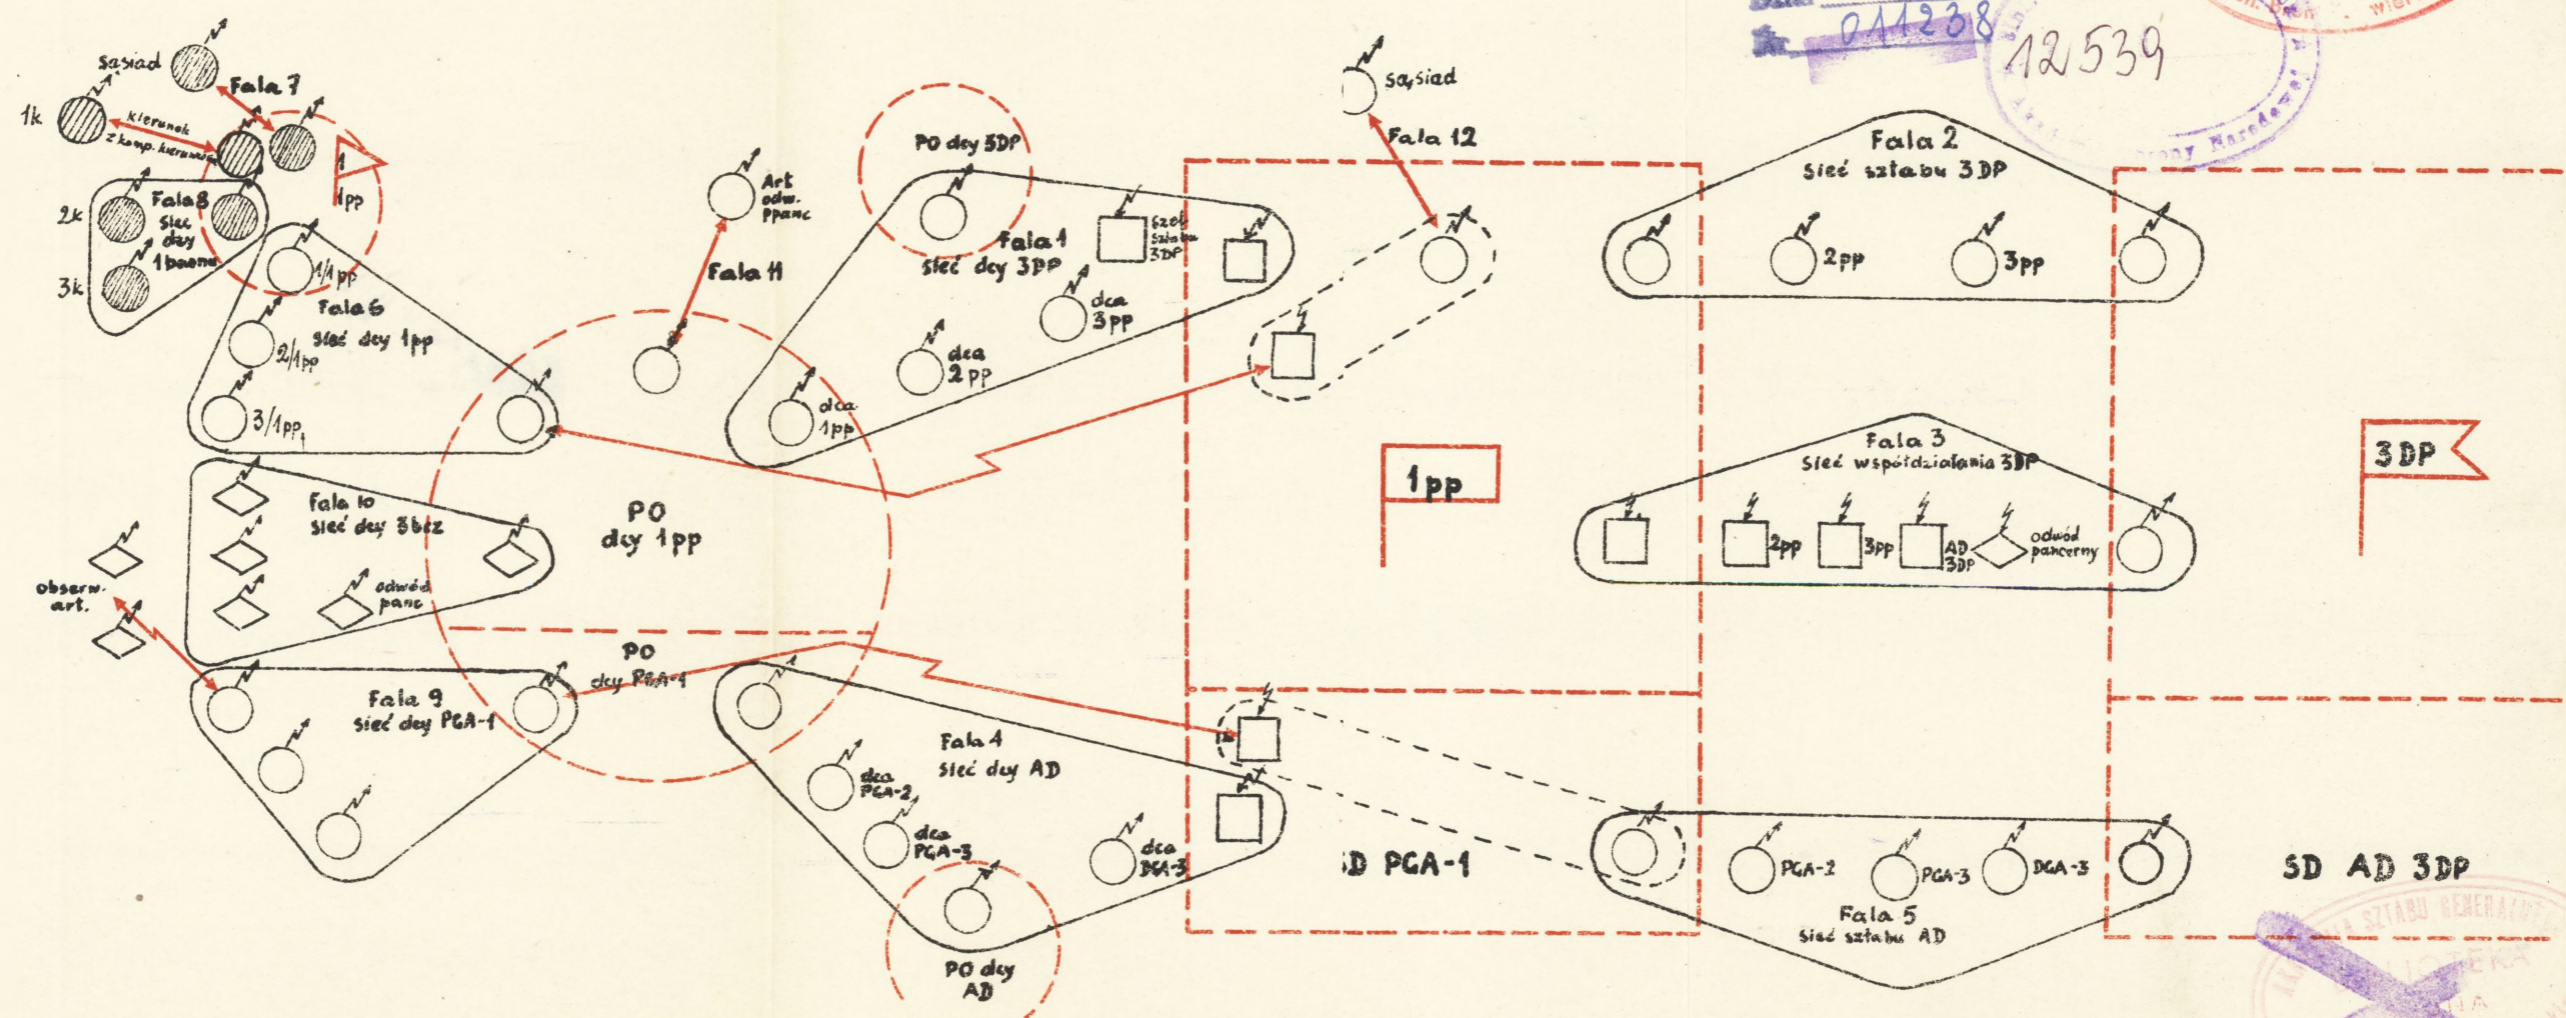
011238
12539
Obrony Narodowej
sztabu generalnego

Sąsiad
Fala 7
1k
kierunek
z komp. kierunkow
2k
Fala 8
Sieć dcy 1 baonu
3k
1pp
Fala 6
Sieć dcy 1pp
1/1pp
2/1pp
3/1pp
Art odw. ppanc
Fala 11
PO dcy 3DP
Fala 1
Sieć dcy 3PP
Szef Sztabu 3DP
dca 3pp
dca 2pp
dca 1pp
Sąsiad
Fala 12
Fala 2
Sieć sztabu 3DP
2pp
3pp
Fala 10
Sieć dcy 3bez
odwód panc
obserw. art.
PO dcy 1pp
1pp
Fala 3
Sieć współdziałania 3DP
2pp
3pp
AD 3DP
odwód pancerny
3DP
PO dcy PGA-1
Fala 9
Sieć dcy PGA-1
Fala 4
Sieć dcy AD
dca PGA-2
dca PGA-3
dca DGA-3
PO dcy AD
SD PGA-1
PGA-2
PGA-3
DGA-3
Fala 5
Sieć sztabu AD
SD AD 3DP